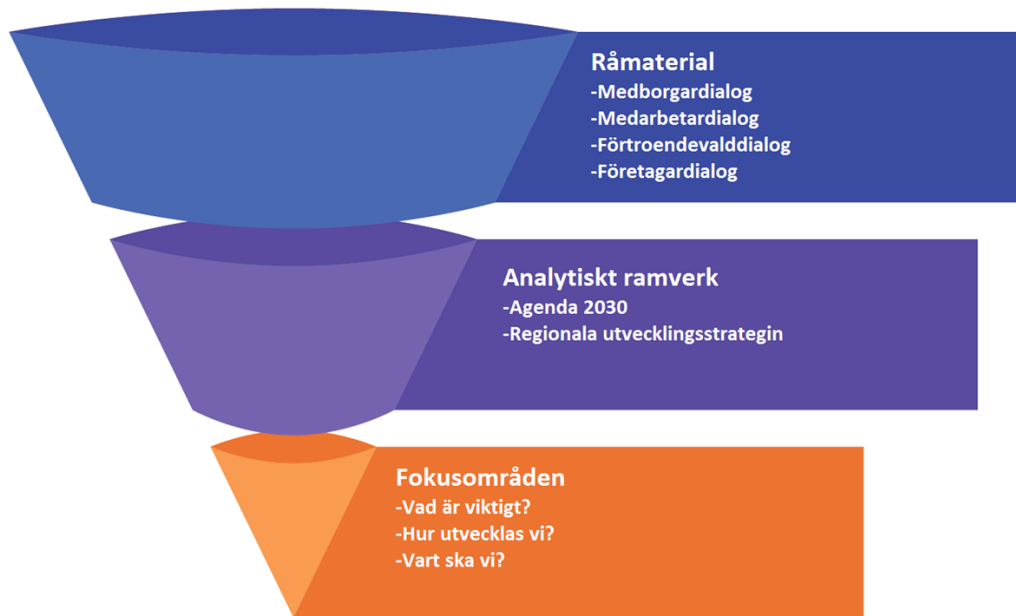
Råmaterial
-Medborgardialog
-Medarbetardialog
-Förtroendevalddialog
-Företagardialog

Analytiskt ramverk
-Agenda 2030
-Regionala utvecklingsstrategin

Fokusområden
-Vad är viktigt?
-Hur utvecklas vi?
-Vart ska vi?